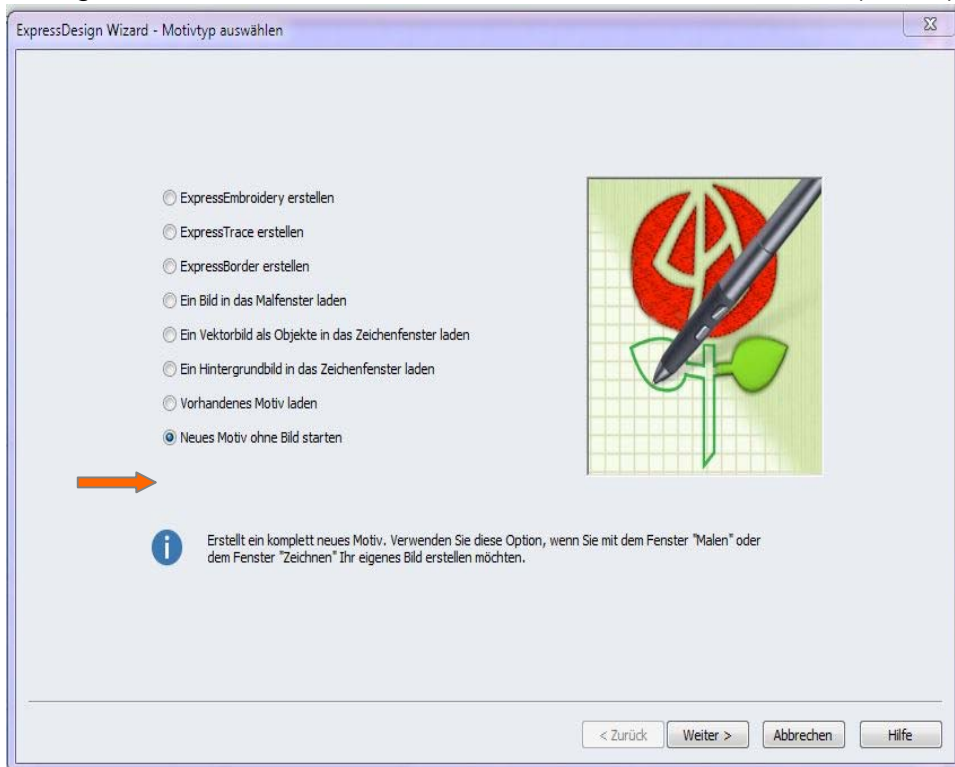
ExpressDesign Wizard - Motivtyp auswählen

ExpressEmbroidery erstellen

ExpressTrace erstellen

ExpressBorder erstellen

Ein Bild in das Malfenster laden

Ein Vektorbild als Objekte in das Zeichenfenster laden

Ein Hintergrundbild in das Zeichenfenster laden

Vorhandenes Motiv laden

Neues Motiv ohne Bild starten

Erstellt ein komplett neues Motiv. Verwenden Sie diese Option, wenn Sie mit dem Fenster "Malen" oder dem Fenster "Zeichnen" Ihr eigenes Bild erstellen möchten.

< Zurück | Weiter > | Abbrechen | Hilfe